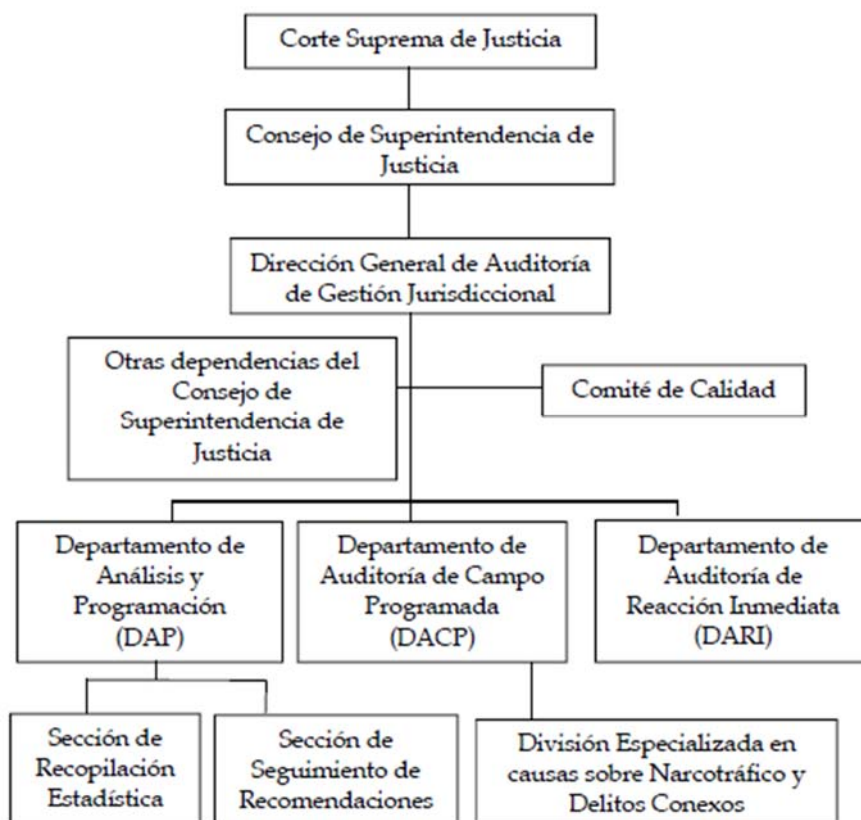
Corte Suprema de Justicia

Consejo de Superintendencia de Justicia

Dirección General de Auditoría de Gestión Jurisdiccional

Otras dependencias del Consejo de Superintendencia de Justicia

Comité de Calidad

Departamento de Análisis y Programación (DAP)

Departamento de Auditoría de Campo Programada (DACP)

Departamento de Auditoría de Reacción Inmediata (DARI)

Sección de Recopilación Estadística

Sección de Seguimiento de Recomendaciones

División Especializada en causas sobre Narcotráfico y Delitos Conexos